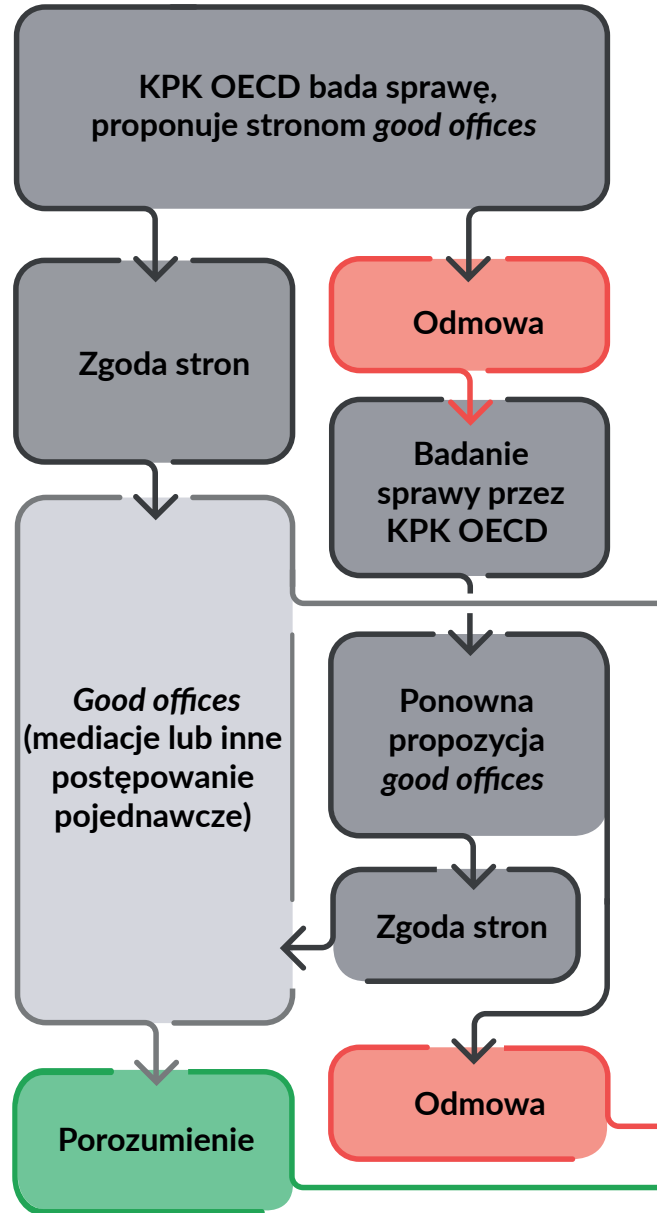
KPK OECD bada sprawę, proponuje stronom *good offices*

Zgoda stron

Odmowa

Badanie sprawy przez KPK OECD

*Good offices* (mediacje lub inne postępowanie pojednawcze)

Ponowna propozycja *good offices*

Zgoda stron

Odmowa

Porozumienie